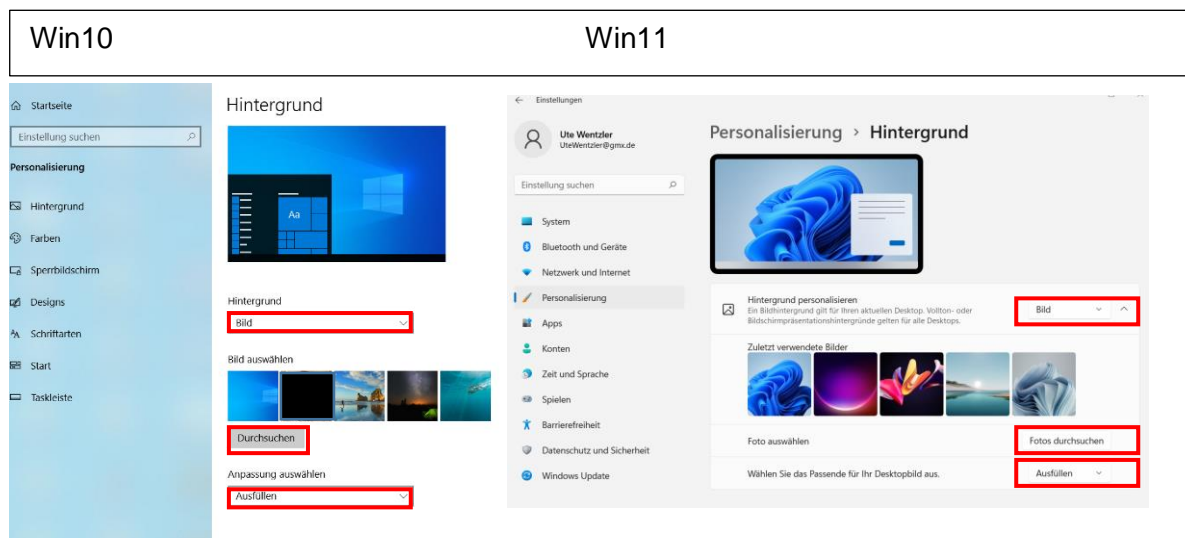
| Win10 | Win11 |
|---|---|

Startseite

Einstellung suchen

Personalisierung

Hintergrund

Farben

Sperrbildschirm

Designs

Schriftarten

Start

Taskleiste

Hintergrund

Aa

Hintergrund

Bild

Bild auswählen

Durchsuchen

Anpassung auswählen

Ausfüllen

Einstellungen

Ute Wentzler
UteWentzler@gmx.de

Einstellung suchen

System

Bluetooth und Geräte

Netzwerk und Internet

Personalisierung

Apps

Konten

Zeit und Sprache

Spielen

Barrierefreiheit

Datenschutz und Sicherheit

Windows Update

Personalisierung › Hintergrund

Hintergrund personalisieren
Ein Bildhintergrund gilt für Ihren aktuellen Desktop. Vollton- oder Bildschirmpräsentationshintergründe gelten für alle Desktops.

Bild

Zuletzt verwendete Bilder

Foto auswählen

Fotos durchsuchen

Wählen Sie das Passende für Ihr Desktopbild aus.

Ausfüllen